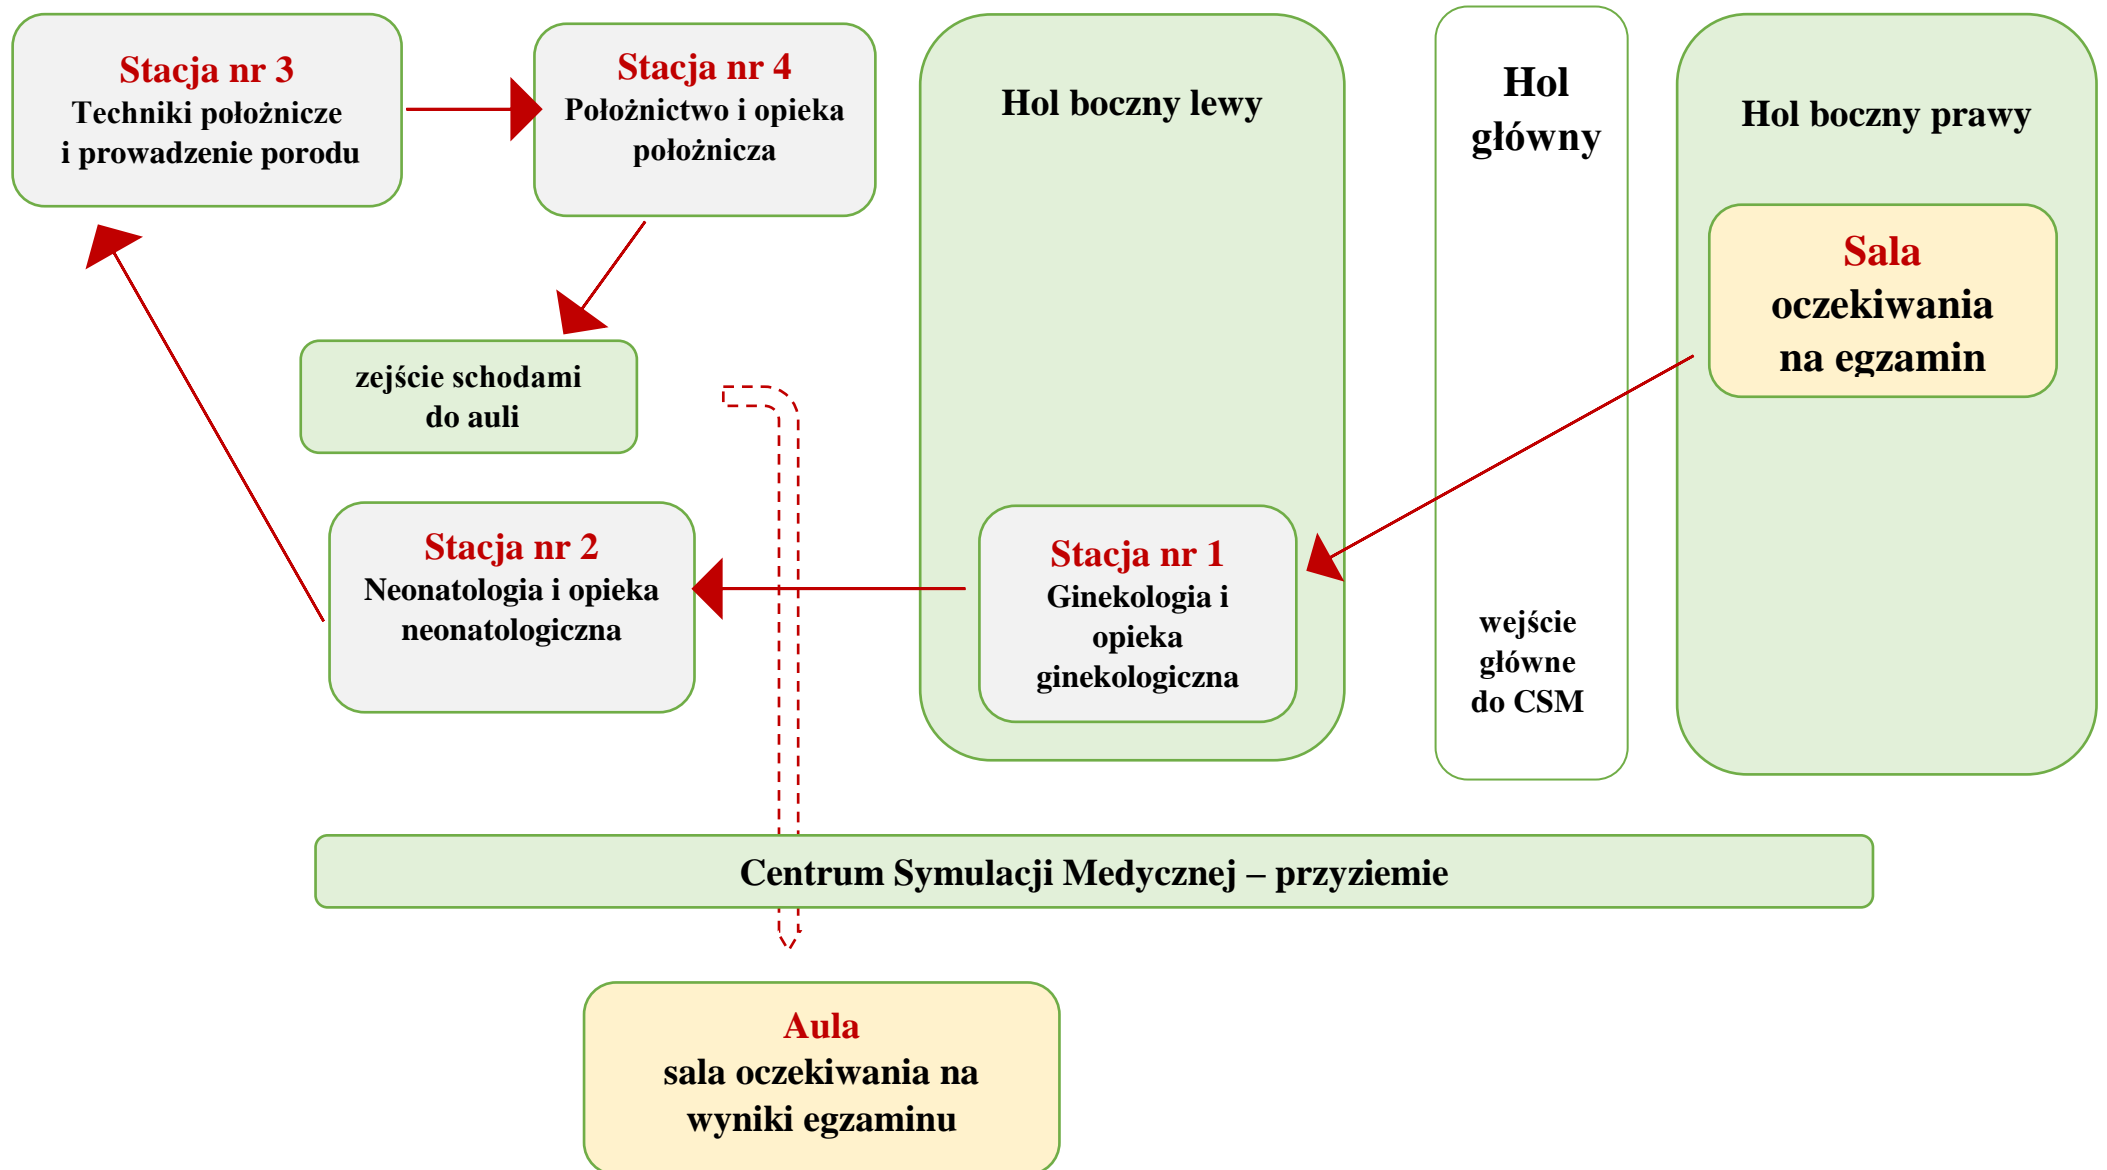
Stacja nr 3
Techniki położnicze i prowadzenie porodu

Stacja nr 4
Położnictwo i opieka położnicza

Hol boczny lewy

Hol główny

Hol boczny prawy

Sala oczekiwania na egzamin

zejście schodami do auli

Stacja nr 2
Neonatologia i opieka neonatologiczna

Stacja nr 1
Ginekologia i opieka ginekologiczna

wejście główne do CSM

Centrum Symulacji Medycznej – przyziemie

Aula
sala oczekiwania na wyniki egzaminu